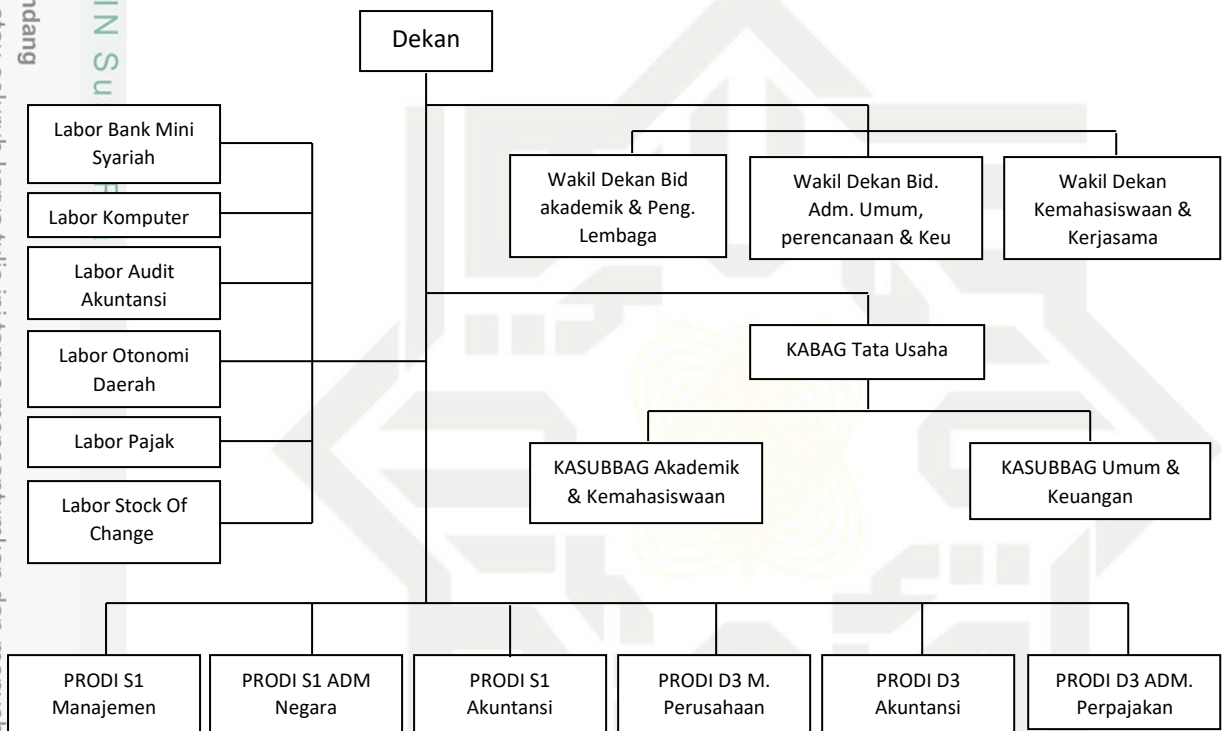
ndang

N Su

Dekan

Labor Bank Mini Syariah

Labor Komputer

Labor Audit Akuntansi

Labor Otonomi Daerah

Labor Pajak

Labor Stock Of Change

Wakil Dekan Bid akademik & Peng. Lembaga

Wakil Dekan Bid. Adm. Umum, perencanaan & Keu

Wakil Dekan Kemahasiswaan & Kerjasama

KABAG Tata Usaha

KASUBBAG Akademik & Kemahasiswaan

KASUBBAG Umum & Keuangan

PRODI S1 Manajemen

PRODI S1 ADM Negara

PRODI S1 Akuntansi

PRODI D3 M. Perusahaan

PRODI D3 Akuntansi

PRODI D3 ADM. Perpajakan